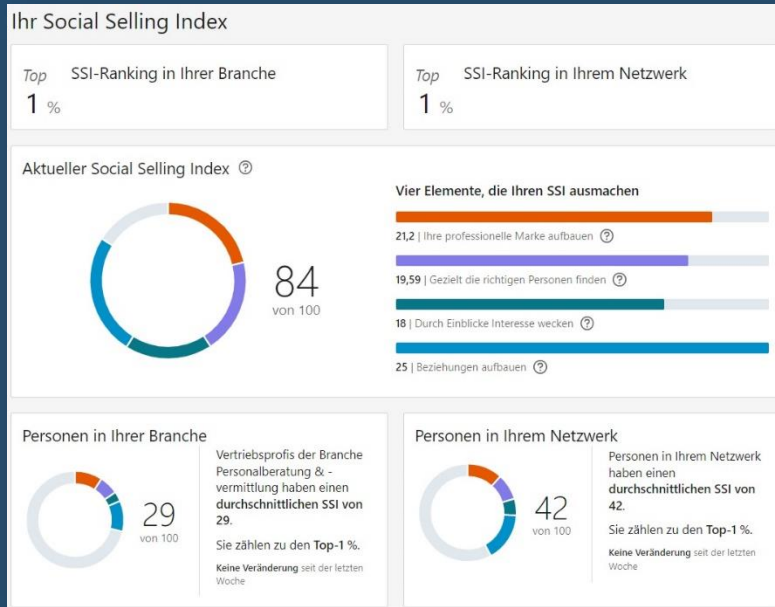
Ihr Social Selling Index

Top
1 %
SSI-Ranking in Ihrer Branche

Top
1 %
SSI-Ranking in Ihrem Netzwerk

Aktueller Social Selling Index ⓘ

84
von 100

Vier Elemente, die Ihren SSI ausmachen

21,2 | Ihre professionelle Marke aufbauen ⓘ

19,59 | Gezielt die richtigen Personen finden ⓘ

18 | Durch Einblicke Interesse wecken ⓘ

25 | Beziehungen aufbauen ⓘ

Personen in Ihrer Branche

29
von 100

Vertriebsprofis der Branche Personalberatung & -vermittlung haben einen durchschnittlichen SSI von 29.

Sie zählen zu den Top-1 %.

Keine Veränderung seit der letzten Woche

Personen in Ihrem Netzwerk

42
von 100

Personen in Ihrem Netzwerk haben einen durchschnittlichen SSI von 42.

Sie zählen zu den Top-1 %.

Keine Veränderung seit der letzten Woche